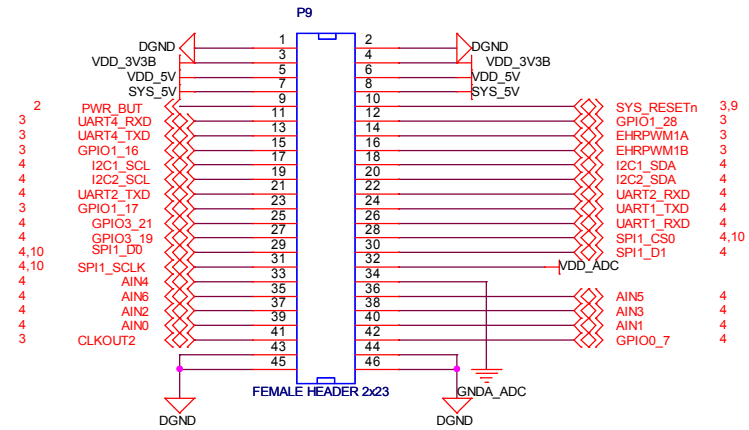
P9

DGND
VDD_3V3B
VDD_5V
SYS_5V
2 PWR_BUT
3 UART4_RXD
3 UART4_TXD
3 GPIO1_16
4 I2C1_SCL
4 I2C2_SCL
4 UART2_TXD
3 GPIO1_17
4 GPIO3_21
4 GPIO3_19
4,10 SPI1_D0
4,10 SPI1_SCLK
4 AIN4
4 AIN6
4 AIN2
4 AIN0
3 CLKOUT2

1 2
3 4
5 6
7 8
9 10
11 12
13 14
15 16
17 18
19 20
21 22
23 24
25 26
27 28
29 30
31 32
33 34
35 36
37 38
39 40
41 42
43 44
45 46

DGND
VDD_3V3B
VDD_5V
SYS_5V
SYS_RESETn 3,9
GPIO1_28 3
EHRPWM1A 3
EHRPWM1B 3
I2C1_SDA 4
I2C2_SDA 4
UART2_RXD 4
UART1_TXD 4
UART1_RXD 4
SPI1_CS0 4,10
SPI1_D1 4
VDD_ADC
AIN5 4
AIN3 4
AIN1 4
GPIO0_7 4

FEMALE HEADER 2x23
GNDA_ADC
DGND
DGND